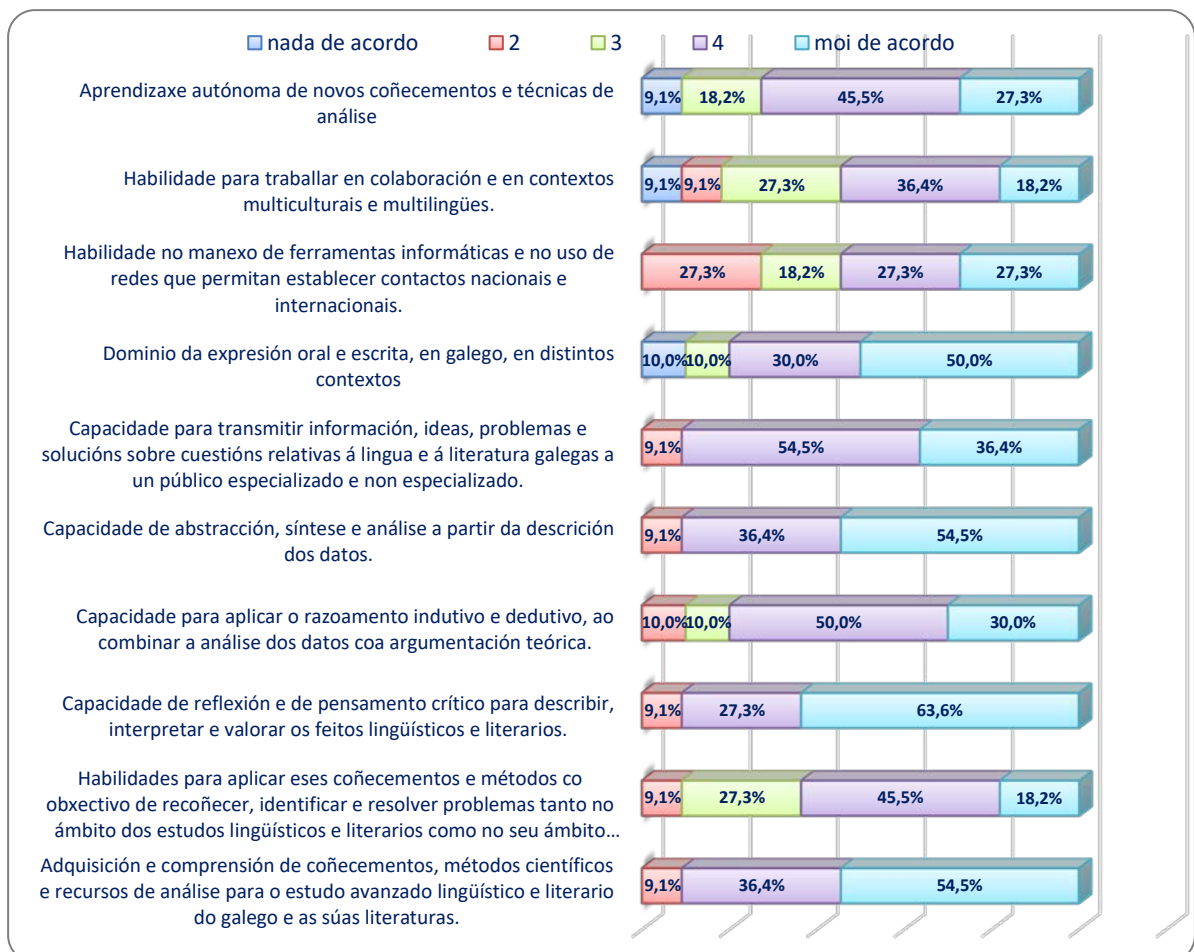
nada de acordo 2 3 4 moi de acordo

Aprendizaxe autónoma de novos coñecementos e técnicas de análise
9,1% 18,2% 45,5% 27,3%

Habilidade para traballar en colaboración e en contextos multiculturais e multilingües.
9,1% 9,1% 27,3% 36,4% 18,2%

Habilidade no manexo de ferramentas informáticas e no uso de redes que permitan establecer contactos nacionais e internacionais.
27,3% 18,2% 27,3% 27,3%

Dominio da expresión oral e escrita, en galego, en distintos contextos
10,0% 10,0% 30,0% 50,0%

Capacidade para transmitir información, ideas, problemas e solucións sobre cuestións relativas á lingua e á literatura galegas a un público especializado e non especializado.
9,1% 54,5% 36,4%

Capacidade de abstracción, síntese e análise a partir da descrición dos datos.
9,1% 36,4% 54,5%

Capacidade para aplicar o razoamento indutivo e dedutivo, ao combinar a análise dos datos coa argumentación teórica.
10,0% 10,0% 50,0% 30,0%

Capacidade de reflexión e de pensamento crítico para describir, interpretar e valorar os feitos lingüísticos e literarios.
9,1% 27,3% 63,6%

Habilidades para aplicar eses coñecementos e métodos co obxectivo de recoñecer, identificar e resolver problemas tanto no ámbito dos estudos lingüísticos e literarios como no seu ámbito…
9,1% 27,3% 45,5% 18,2%

Adquisición e comprensión de coñecementos, métodos científicos e recursos de análise para o estudo avanzado lingüístico e literario do galego e as súas literaturas.
9,1% 36,4% 54,5%